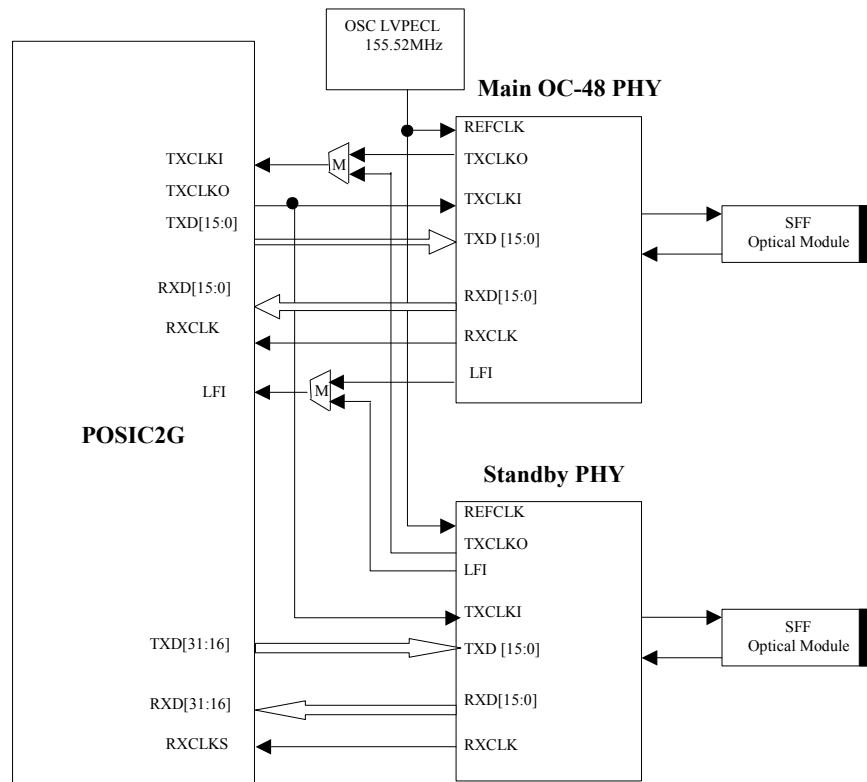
OSC LVPECL
155.52MHz

Main OC-48 PHY

REFCLK
TXCLKO
TXCLKI
TXD [15:0]
RXD[15:0]
RXCLK
LFI

TXCLKI
TXCLKO
TXD[15:0]
RXD[15:0]
RXCLK
LFI

M
M

SFF
Optical Module

POSIC2G

Standby PHY

REFCLK
TXCLKO
LFI
TXCLKI
TXD [15:0]
RXD[15:0]
RXCLK

SFF
Optical Module

TXD[31:16]
RXD[31:16]
RXCLKS